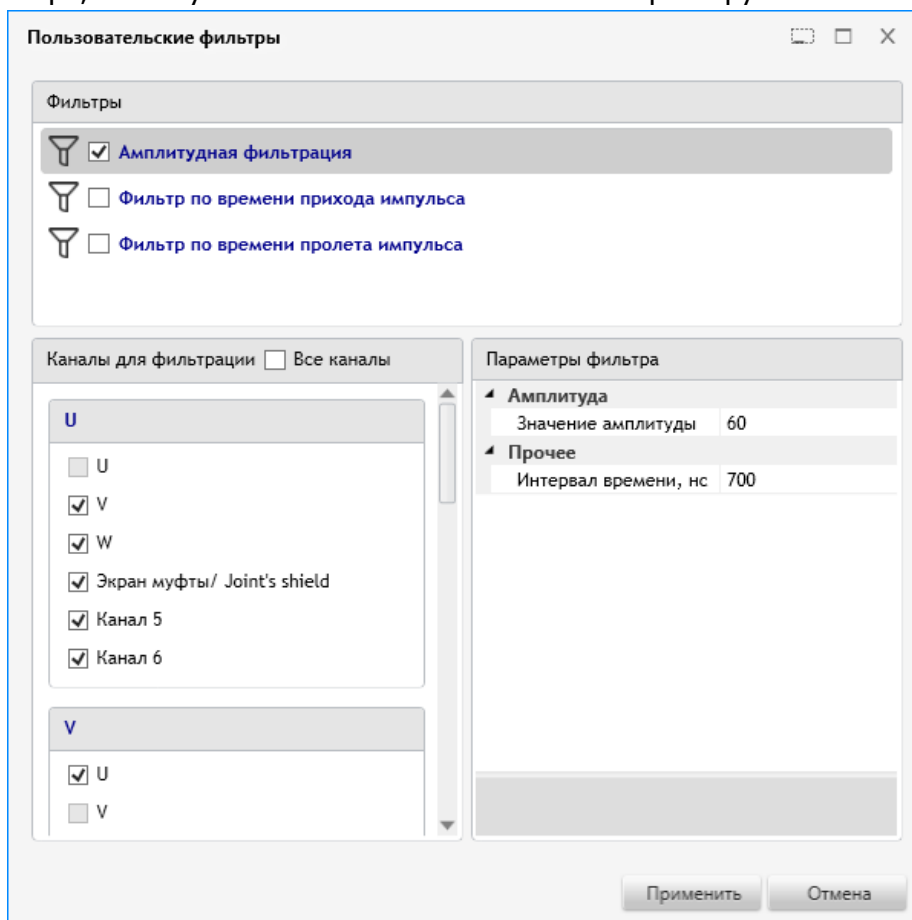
Пользовательские фильтры

Фильтры

Амплитудная фильтрация

Фильтр по времени прихода импульса

Фильтр по времени пролета импульса

Каналы для фильтрации Все каналы

U

U

V

W

Экран муфты/ Joint's shield

Канал 5

Канал 6

V

U

V

Параметры фильтра

Амплитуда

| Значение амплитуды | 60 |
|---|---|

Прочее

| Интервал времени, нс | 700 |
|---|---|

Применить Отмена